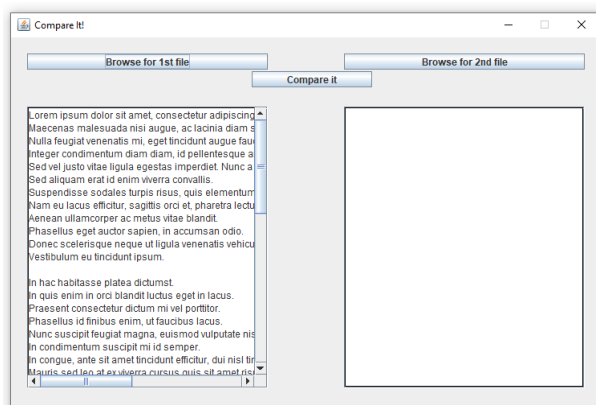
Compare It!

Browse for 1st file

Browse for 2nd file

Compare it

Lorem ipsum dolor sit amet, consectetur adipiscing
Maecenas malesuada nisi augue, ac lacinia diam s
Nulla feugiat venenatis mi, eget tincidunt augue fau
Integer condimentum diam diam, id pellentesque a
Sed vel justo vitae ligula egestas imperdiet. Nunc a
Sed aliquam erat id enim viverra convallis.
Suspendisse sodales turpis risus, quis elementum
Nam eu lacus efficitur, sagittis orci et, pharetra lectu
Aenean ullamcorper ac metus vitae blandit.
Phasellus eget auctor sapien, in accumsan odio.
Donec scelerisque neque ut ligula venenatis vehicu
Vestibulum eu tincidunt ipsum.

In hac habitasse platea dictumst.
In quis enim in orci blandit luctus eget in lacus.
Praesent consectetur dictum mi vel porttitor.
Phasellus id finibus enim, ut faucibus lacus.
Nunc suscipit feugiat magna, euismod vulputate nis
In condimentum suscipit mi id semper.
In congue, ante sit amet tincidunt efficitur, dui nisl tin
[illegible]